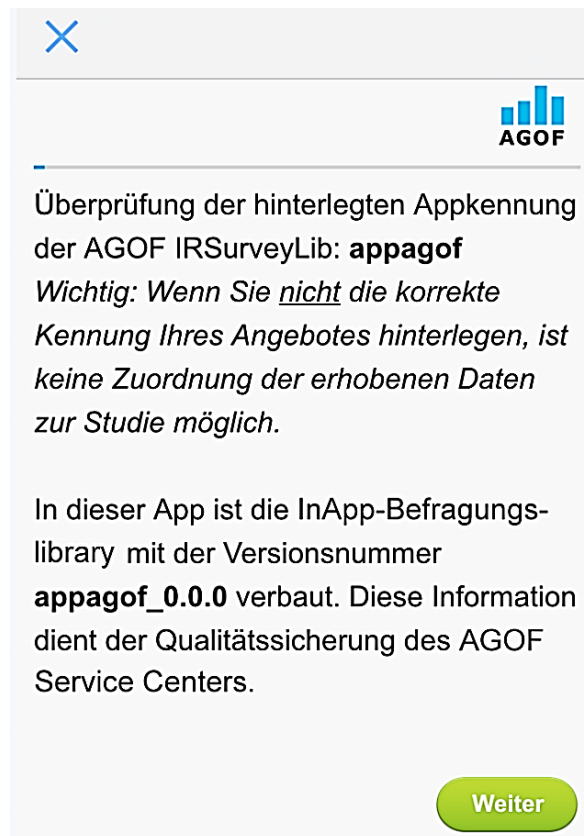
X

AGOF

Überprüfung der hinterlegten Appkennung der AGOF IRSurveyLib: **appagof**
*Wichtig: Wenn Sie nicht die korrekte Kennung Ihres Angebotes hinterlegen, ist keine Zuordnung der erhobenen Daten zur Studie möglich.*

In dieser App ist die InApp-Befragungs-library mit der Versionsnummer **appagof_0.0.0** verbaut. Diese Information dient der Qualitätssicherung des AGOF Service Centers.

Weiter